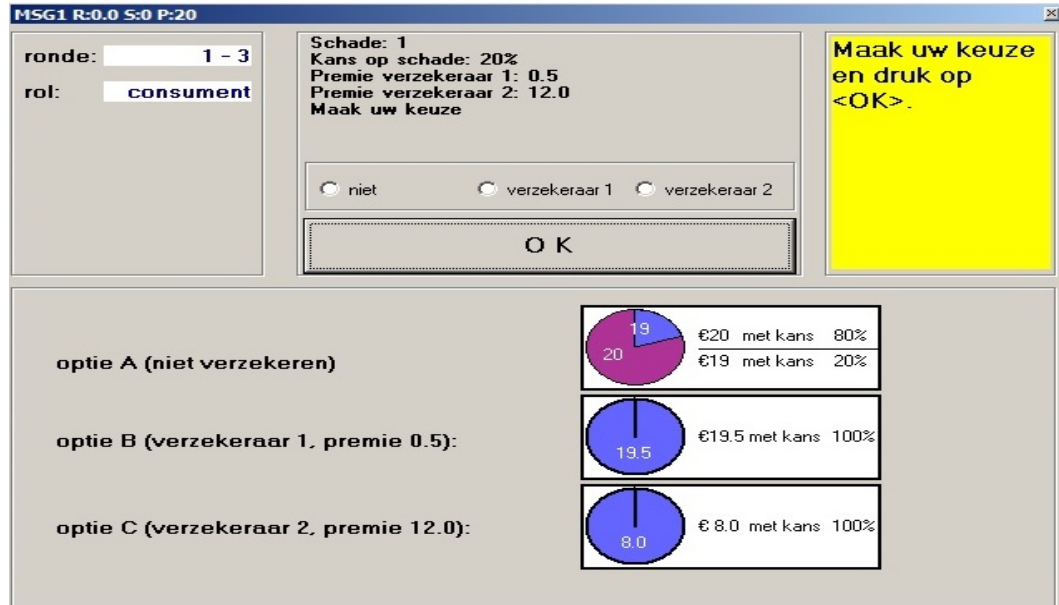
MSG1 R:0.0 S:0 P:20

ronde: 1 - 3

rol: consument

Schade: 1
Kans op schade: 20%
Premie verzekeraar 1: 0.5
Premie verzekeraar 2: 12.0
Maak uw keuze

niet verzekeraar 1 verzekeraar 2

O K

Maak uw keuze en druk op <OK>.

optie A (niet verzekeren)

19
20

€20 met kans 80%
€19 met kans 20%

optie B (verzekeraar 1, premie 0.5):

19.5

€19.5 met kans 100%

optie C (verzekeraar 2, premie 12.0):

8.0

€ 8.0 met kans 100%